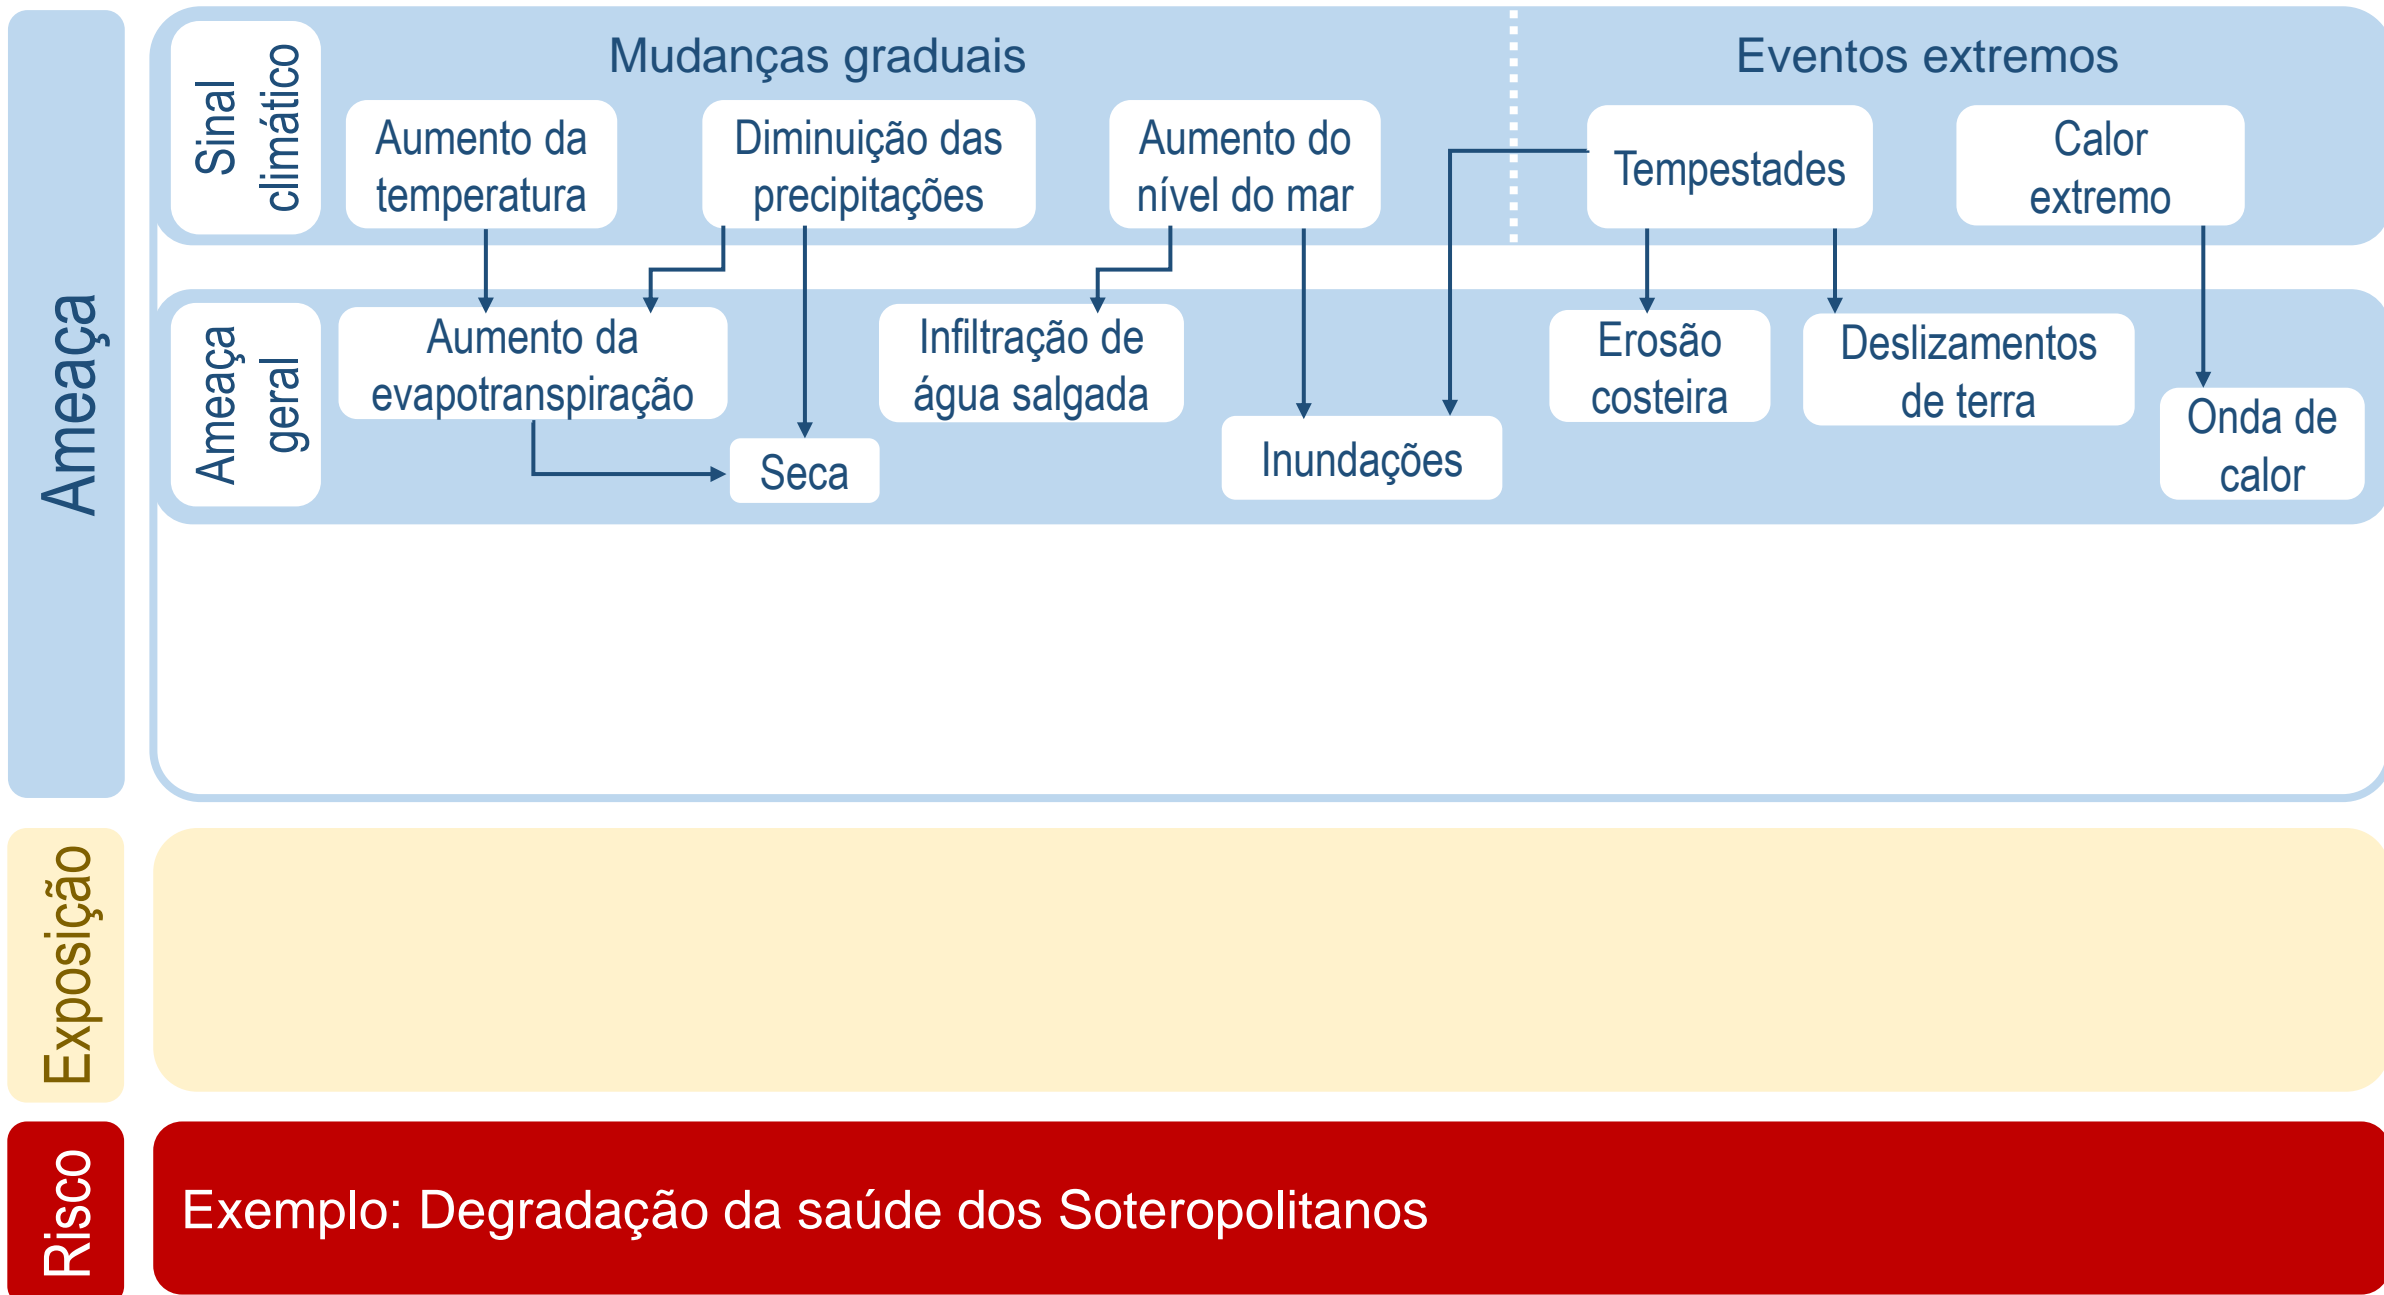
Ameaça

Sinal climático

Mudanças graduais

Eventos extremos

Aumento da temperatura

Diminuição das precipitações

Aumento do nível do mar

Tempestades

Calor extremo

Ameaça geral

Aumento da evapotranspiração

Seca

Infiltração de água salgada

Inundações

Erosão costeira

Deslizamentos de terra

Onda de calor

Exposição

Risco

Exemplo: Degradação da saúde dos Soteropolitanos